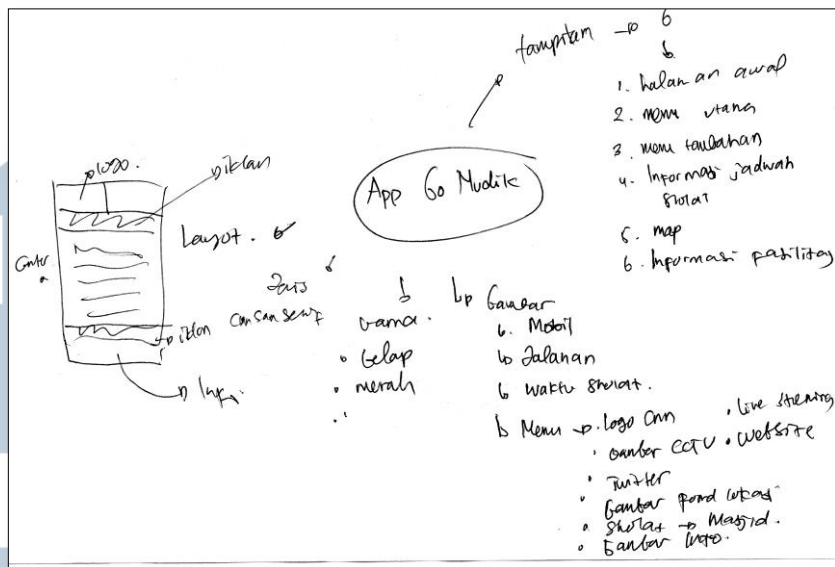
tampilan → 6

1. halaman awal
2. menu utama
3. menu tambahan
4. Informasi jadwah sholat
5. map
6. Informasi fasilitas

App Go Mudik

logo.
iklan
Layout.
Center
iklan
info.

font
Sans serif

warna.
• Gelap
• merah

Gambar
Mobil
Jalanan
Waktu sholat.

Menu → logo Cnn
• Live streaming
• Gambar CCTV
• website
• twitter
• Gambar pond lokasi
• Sholat → Masjid.
• Gambar Info.